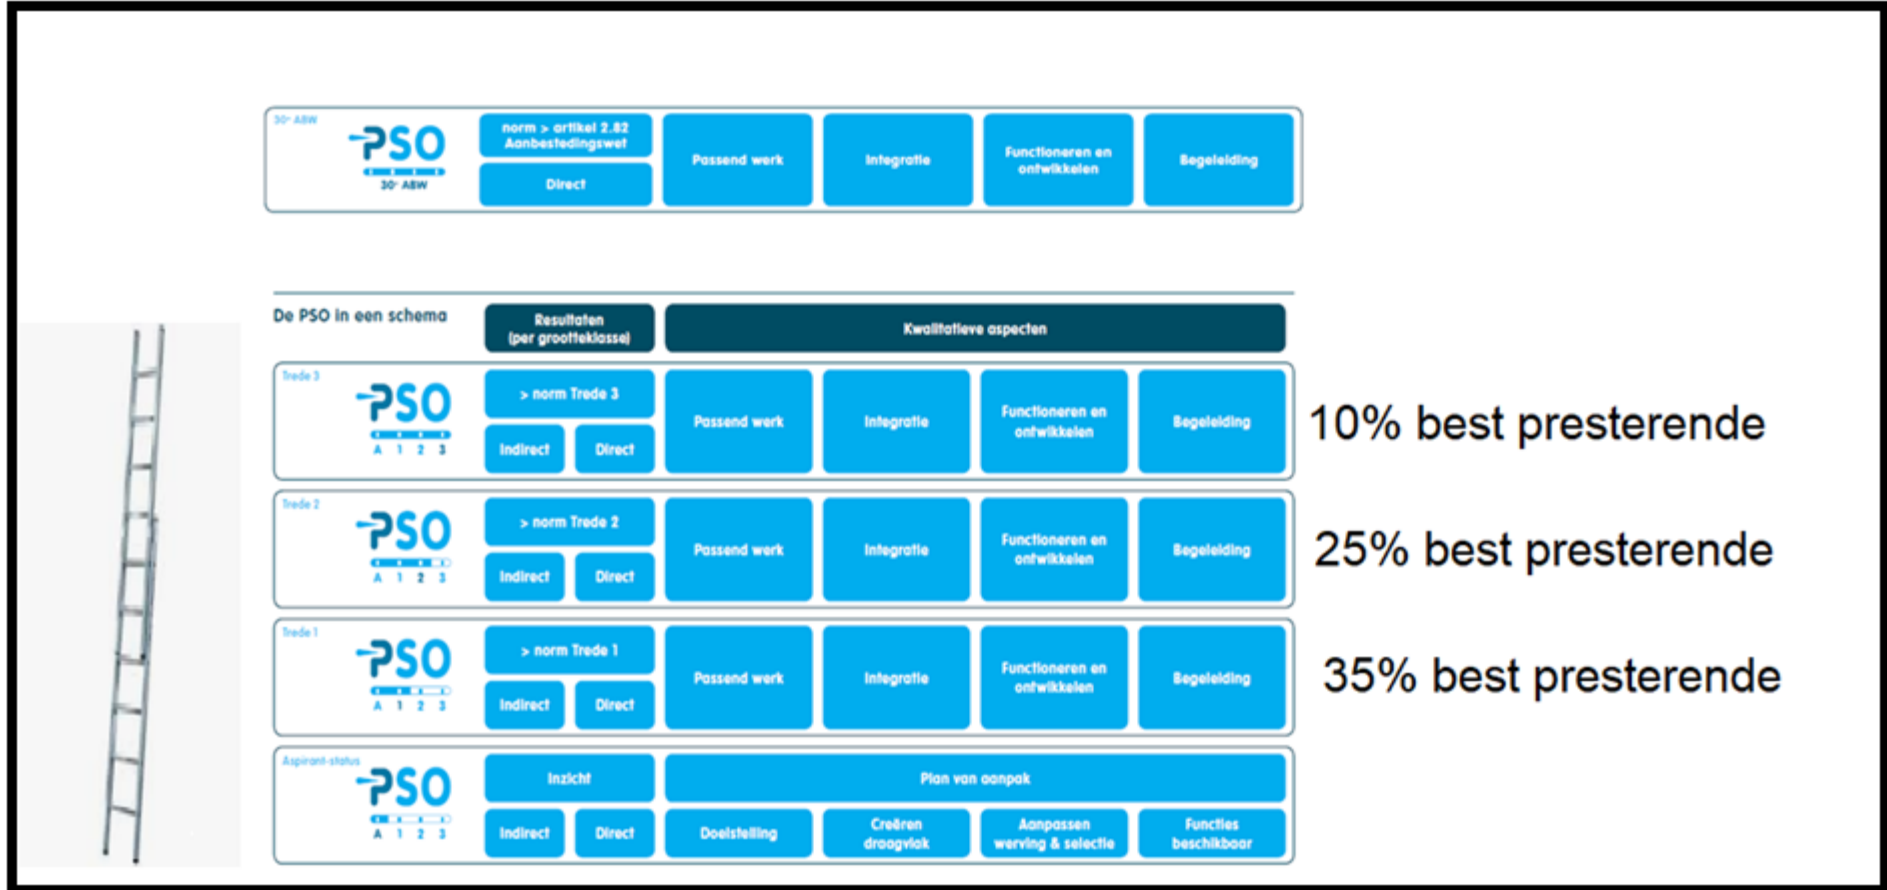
30+ ABW
PSO
30+ ABW
norm > artikel 2.82 Aanbestedingswet
Direct
Passend werk
Integratie
Functioneren en ontwikkelen
Begeleiding

De PSO in een schema
Resultaten (per grootteklasse)
Kwalitatieve aspecten

Trede 3
PSO
A 1 2 3
> norm Trede 3
Indirect
Direct
Passend werk
Integratie
Functioneren en ontwikkelen
Begeleiding
10% best presterende

Trede 2
PSO
A 1 2 3
> norm Trede 2
Indirect
Direct
Passend werk
Integratie
Functioneren en ontwikkelen
Begeleiding
25% best presterende

Trede 1
PSO
A 1 2 3
> norm Trede 1
Indirect
Direct
Passend werk
Integratie
Functioneren en ontwikkelen
Begeleiding
35% best presterende

Aspirant-status
PSO
A 1 2 3
Inzicht
Plan van aanpak
Indirect
Direct
Doelstelling
Creëren draagvlak
Aanpassen werving & selectie
Functies beschikbaar